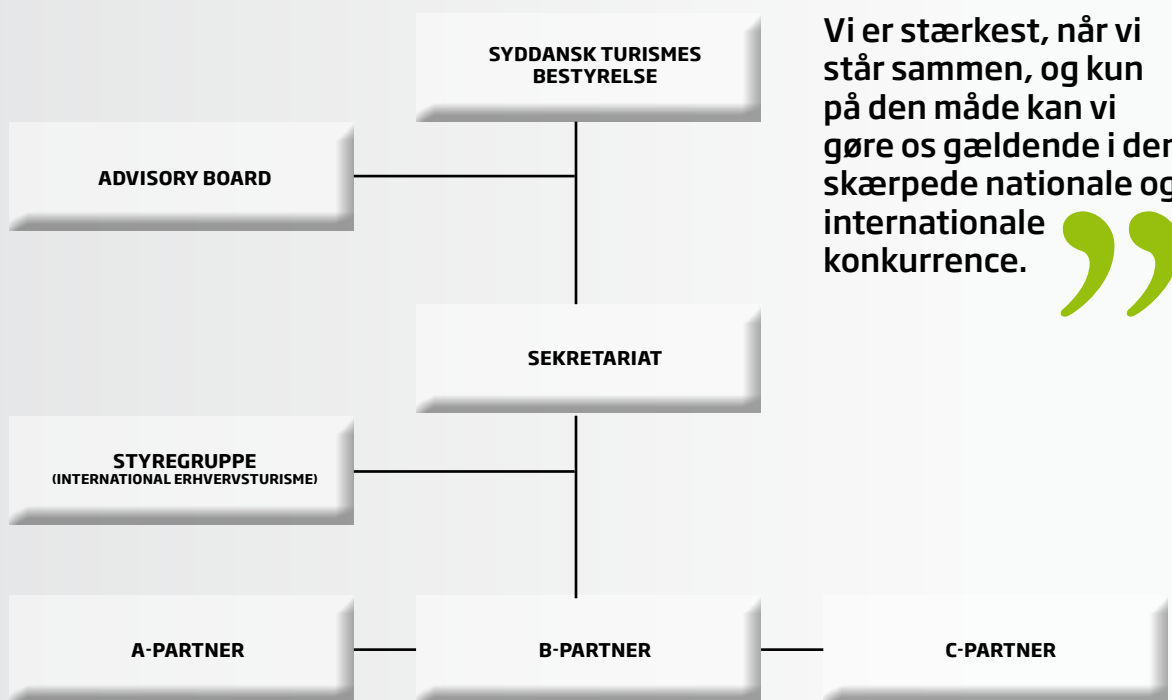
SYDDANSK TURISMES BESTYRELSE

ADVISORY BOARD

SEKRETARIAT

STYREGRUPPE
(INTERNATIONAL ERHVERVSTURISME)

A-PARTNER

B-PARTNER

C-PARTNER

Vi er stærkest, når vi står sammen, og kun på den måde kan vi gøre os gældende i den skærpede nationale og internationale konkurrence.